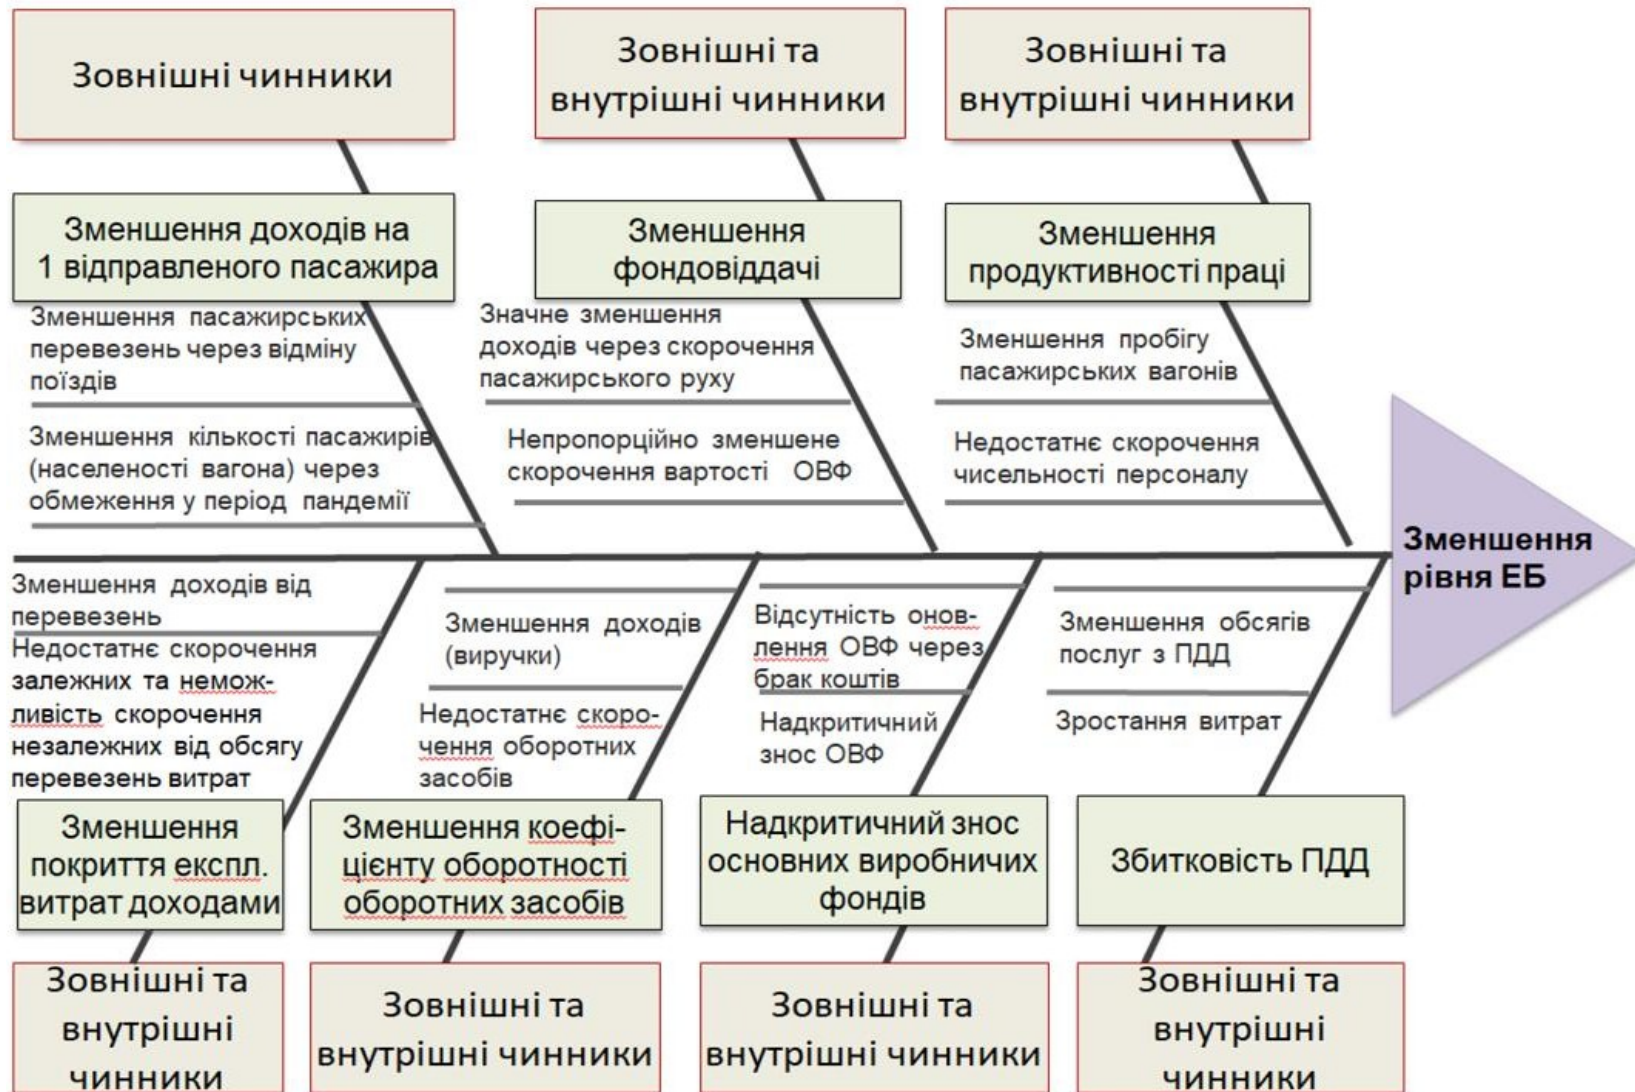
Зовнішні чинники

Зовнішні та внутрішні чинники

Зовнішні та внутрішні чинники

Зменшення доходів на 1 відправленого пасажира

Зменшення пасажирських перевезень через відміну поїздів

Зменшення кількості пасажирів (населеності вагона) через обмеження у період пандемії

Зменшення фондовіддачі

Значне зменшення доходів через скорочення пасажирського руху

Непропорційно зменшене скорочення вартості ОВФ

Зменшення продуктивності праці

Зменшення пробігу пасажирських вагонів

Недостатнє скорочення чисельності персоналу

Зменшення рівня ЕБ

Зменшення доходів від перевезень

Недостатнє скорочення залежних та неможливість скорочення незалежних від обсягу перевезень витрат

Зменшення покриття експл. витрат доходами

Зменшення доходів (виручки)

Недостатнє скорочення оборотних засобів

Зменшення коефіцієнту оборотності оборотних засобів

Відсутність оновлення ОВФ через брак коштів

Надкритичний знос ОВФ

Надкритичний знос основних виробничих фондів

Зменшення обсягів послуг з ПДД

Зростання витрат

Збитковість ПДД

Зовнішні та внутрішні чинники

Зовнішні та внутрішні чинники

Зовнішні та внутрішні чинники

Зовнішні та внутрішні чинники